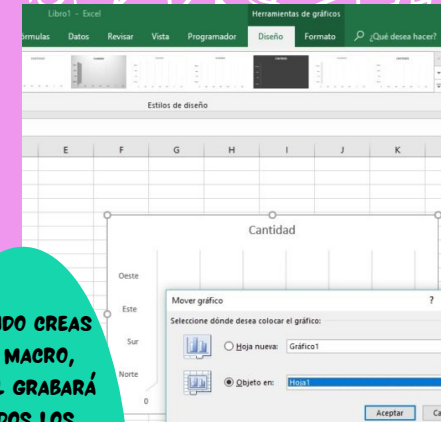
Libro1 - Excel
Herramientas de gráficos
órmulas Datos Revisar Vista Programador Diseño Formato ¿Qué desea hacer?
Estilos de diseño
E F G H I J K
Cantidad
Oeste
Este
Sur
Norte
0
Mover gráfico
?
Seleccione dónde desea colocar el gráfico:
Hoja nueva: Gráfico1
Objeto en: Hoja1
Aceptar
Ca
UDO CREAS MACRO, L GRABARÁ